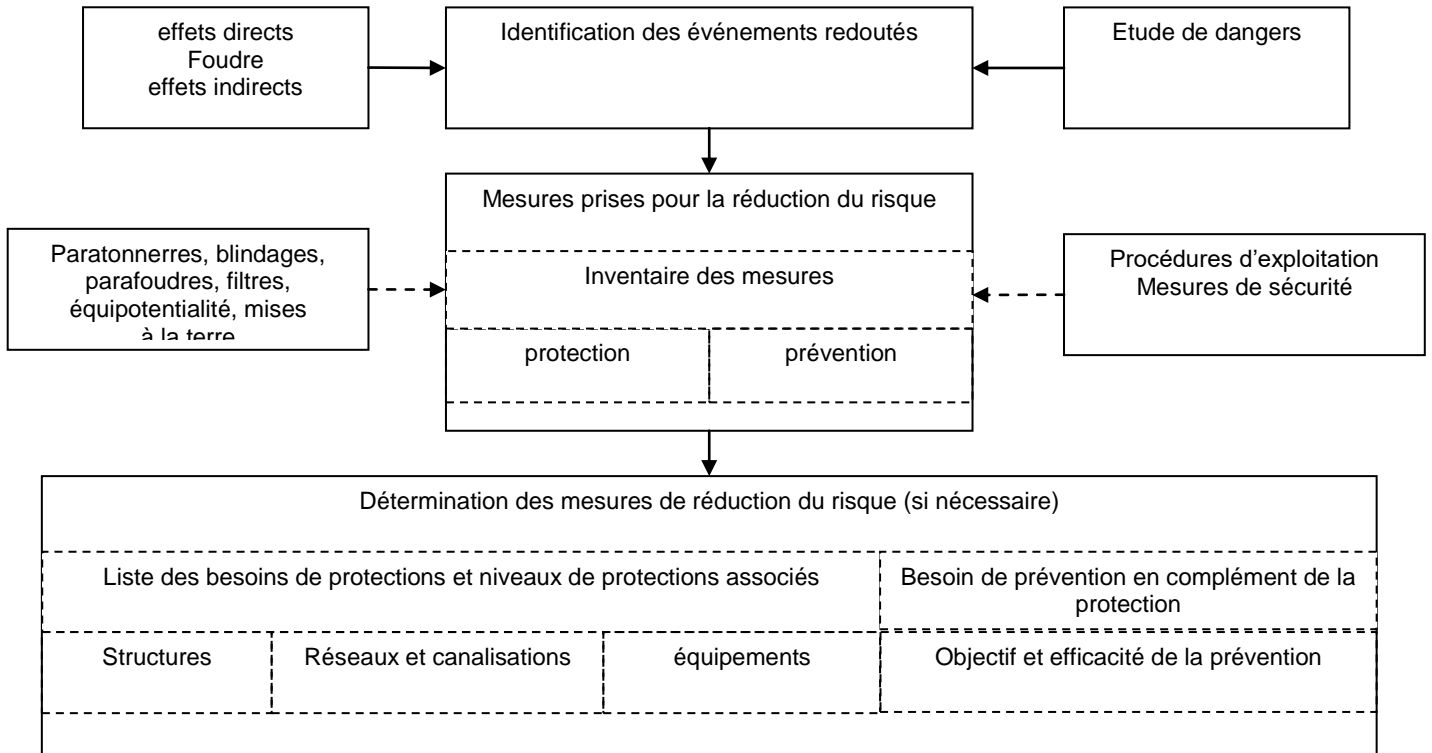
effets directs
Foudre
effets indirects

Identification des événements redoutés

Etude de dangers

Mesures prises pour la réduction du risque

Paratonnerres, blindages, parafoudres, filtres, équipotentialité, mises à la terre

Inventaire des mesures

Procédures d'exploitation
Mesures de sécurité

protection

prévention

Détermination des mesures de réduction du risque (si nécessaire)

Liste des besoins de protections et niveaux de protections associés

Besoin de prévention en complément de la protection

Structures

Réseaux et canalisations

équipements

Objectif et efficacité de la prévention